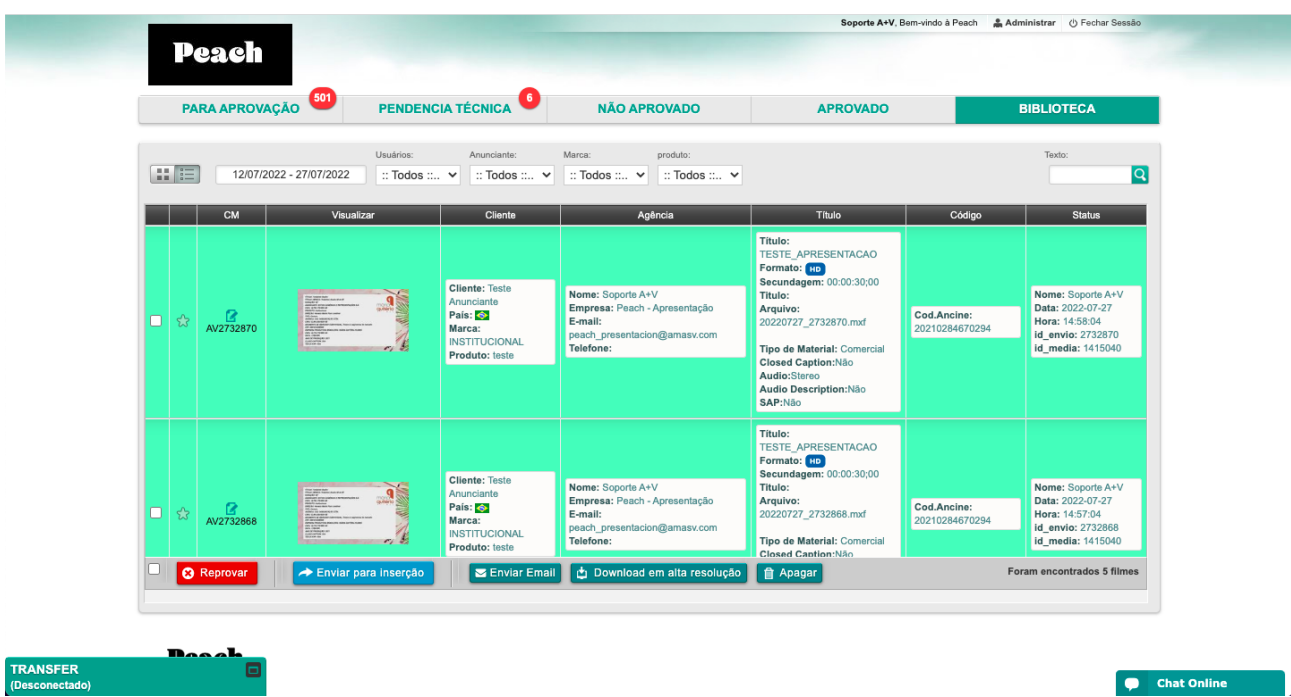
Soporte A+V, Bem-vindo à Peach Administrar Fechar Sessão

Peach

PARA APROVAÇÃO 501 | PENDENCIA TÉCNICA 6 | NÃO APROVADO | APROVADO | BIBLIOTECA

Usuários: Anunciante: Marca: produto: Texto:

12/07/2022 - 27/07/2022 :: Todos ::.. :: Todos ::.. :: Todos ::.. :: Todos ::..

| | | CM | Visualizar | Cliente | Agência | Título | Código | Status |
|---|---|---|---|---|---|---|---|---|
| | | AV2732870 | | Cliente: Teste Anunciante País: Marca: INSTITUCIONAL Produto: teste | Nome: Soporte A+V Empresa: Peach - Apresentação E-mail: peach_presentacion@amasv.com Telefone: | Título: TESTE_APRESENTACAO Formato: HD Secundagem: 00:00:30;00 Título: Arquivo: 20220727_2732870.mxf Tipo de Material: Comercial Closed Caption:Não Audio:Stereo Audio Description:Não SAP:Não | Cod.Ancine: 20210284670294 | Nome: Soporte A+V Data: 2022-07-27 Hora: 14:58:04 id_envio: 2732870 id_media: 1415040 |
| | | AV2732868 | | Cliente: Teste Anunciante País: Marca: INSTITUCIONAL Produto: teste | Nome: Soporte A+V Empresa: Peach - Apresentação E-mail: peach_presentacion@amasv.com Telefone: | Título: TESTE_APRESENTACAO Formato: HD Secundagem: 00:00:30;00 Título: Arquivo: 20220727_2732868.mxf Tipo de Material: Comercial Closed Caption:Não | Cod.Ancine: 20210284670294 | Nome: Soporte A+V Data: 2022-07-27 Hora: 14:57:04 id_envio: 2732868 id_media: 1415040 |

Reprovar | Enviar para inserção | Enviar Email | Download em alta resolução | Apagar | Foram encontrados 5 filmes

Peach

TRANSFER (Desconectado)

Chat Online